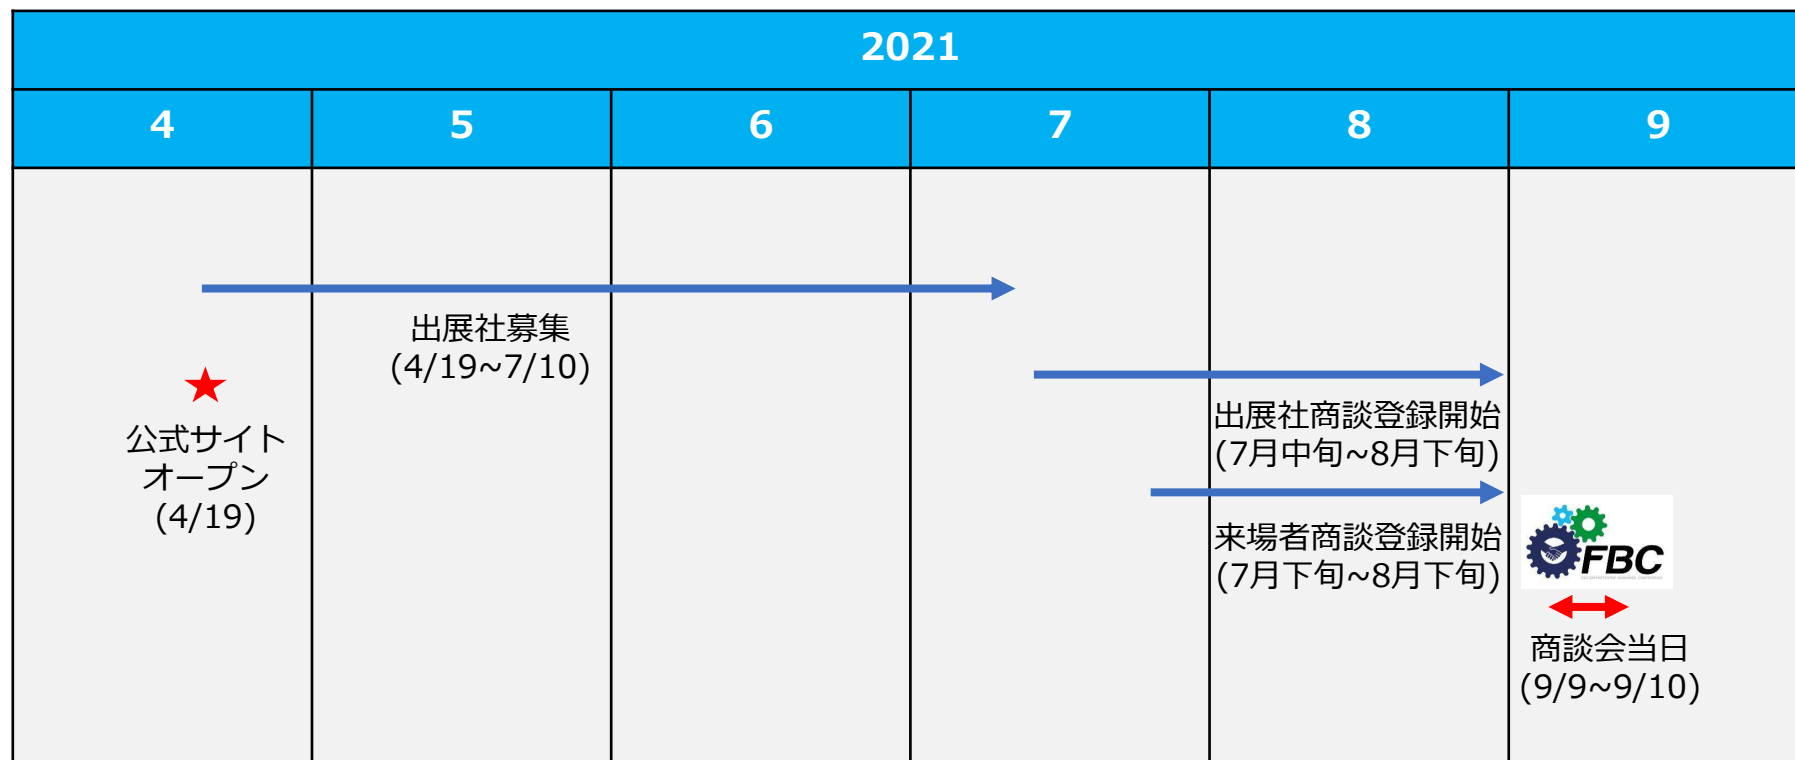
2021

| 4 | 5 | 6 | 7 | 8 | 9 |
|---|---|---|---|---|---|

出展社募集
(4/19~7/10)

★
公式サイト
オープン
(4/19)

出展社商談登録開始
(7月中旬~8月下旬)

来場者商談登録開始
(7月下旬~8月下旬)

FBC

商談会当日
(9/9~9/10)